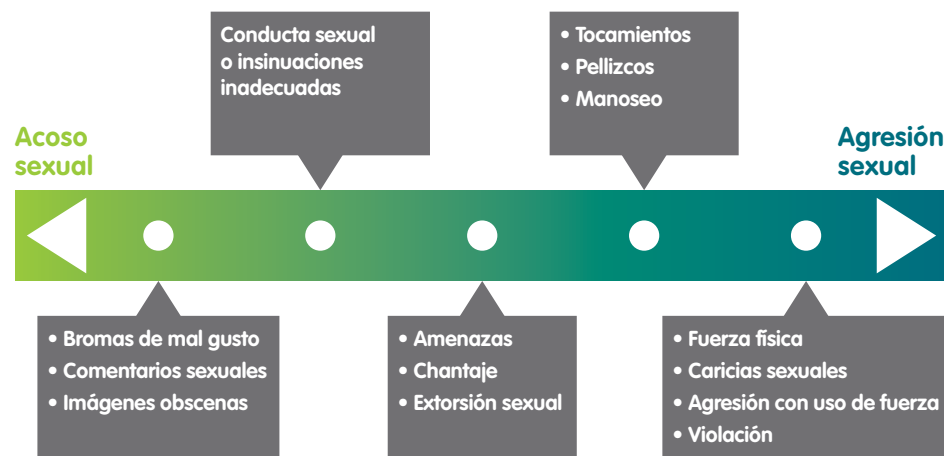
Conducta sexual o insinuaciones inadecuadas

• Tocamientos
• Pellizcos
• Manoseo

Acoso sexual

Agresión sexual

• Bromas de mal gusto
• Comentarios sexuales
• Imágenes obscenas

• Amenazas
• Chantaje
• Extorsión sexual

• Fuerza física
• Caricias sexuales
• Agresión con uso de fuerza
• Violación